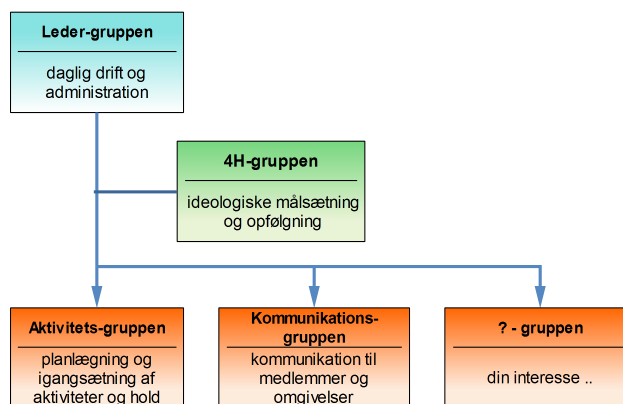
Leder-gruppen

daglig drift og administration

4H-gruppen

ideologiske målsætning og opfølgning

Aktivitets-gruppen

planlægning og igangsætning af aktiviteter og hold

Kommunikations-gruppen

kommunikation til medlemmer og omgivelser

? - gruppen

din interesse ..